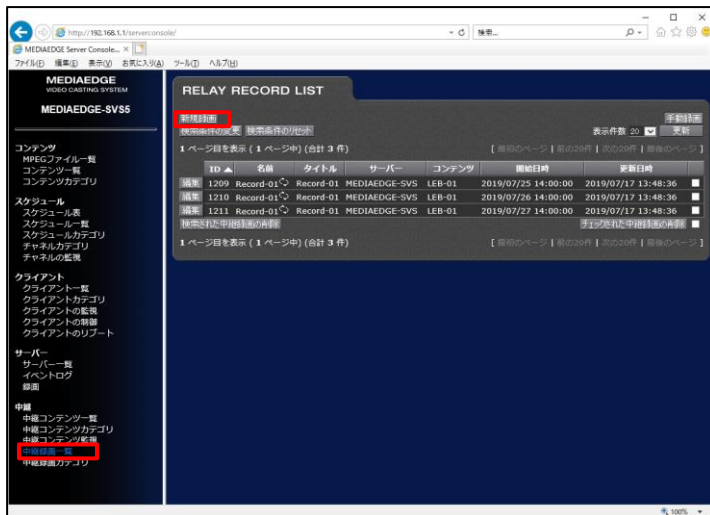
http://192.168.1.1/server/console/

検索...

MEDIAEDGE Server Console... ×

ファイル(F) 編集(E) 表示(V) お気に入り(A) ツール(T) ヘルプ(H)

MEDIAEDGE
VIDEO CASTING SYSTEM

MEDIAEDGE-SVS5

コンテンツ
MPEGファイル一覧
コンテンツ一覧
コンテンツカテゴリ

スケジュール
スケジュール表
スケジュール一覧
スケジュールカテゴリ
チャネルカテゴリ
チャネルの監視

クライアント
クライアント一覧
クライアントカテゴリ
クライアントの監視
クライアントの制御
クライアントのリブート

サーバー
サーバー一覧
イベントログ
録画

中継
中継コンテンツ一覧
中継コンテンツカテゴリ
中継コンテンツ監視
中継録画一覧
中継録画カテゴリ

RELAY RECORD LIST

新規録画
検索条件の変更 検索条件のリセット

手動録画
表示件数 20 更新

1 ページ目を表示 ( 1 ページ中) (合計 3 件)

[ 最初のページ | 前の20件 | 次の20件 | 最後のページ ]

| | ID ▲ | 名前 | タイトル | サーバー | コンテンツ | 開始日時 | 更新日時 | |
|---|---|---|---|---|---|---|---|---|
| 編集 | 1209 | Record-01 | Record-01 | MEDIAEDGE-SVS | LEB-01 | 2019/07/25 14:00:00 | 2019/07/17 13:48:36 | |
| 編集 | 1210 | Record-01 | Record-01 | MEDIAEDGE-SVS | LEB-01 | 2019/07/26 14:00:00 | 2019/07/17 13:48:36 | |
| 編集 | 1211 | Record-01 | Record-01 | MEDIAEDGE-SVS | LEB-01 | 2019/07/27 14:00:00 | 2019/07/17 13:48:36 | |

検索された中継録画の削除
チェックされた中継録画の削除

1 ページ目を表示 ( 1 ページ中) (合計 3 件)

[ 最初のページ | 前の20件 | 次の20件 | 最後のページ ]

100%